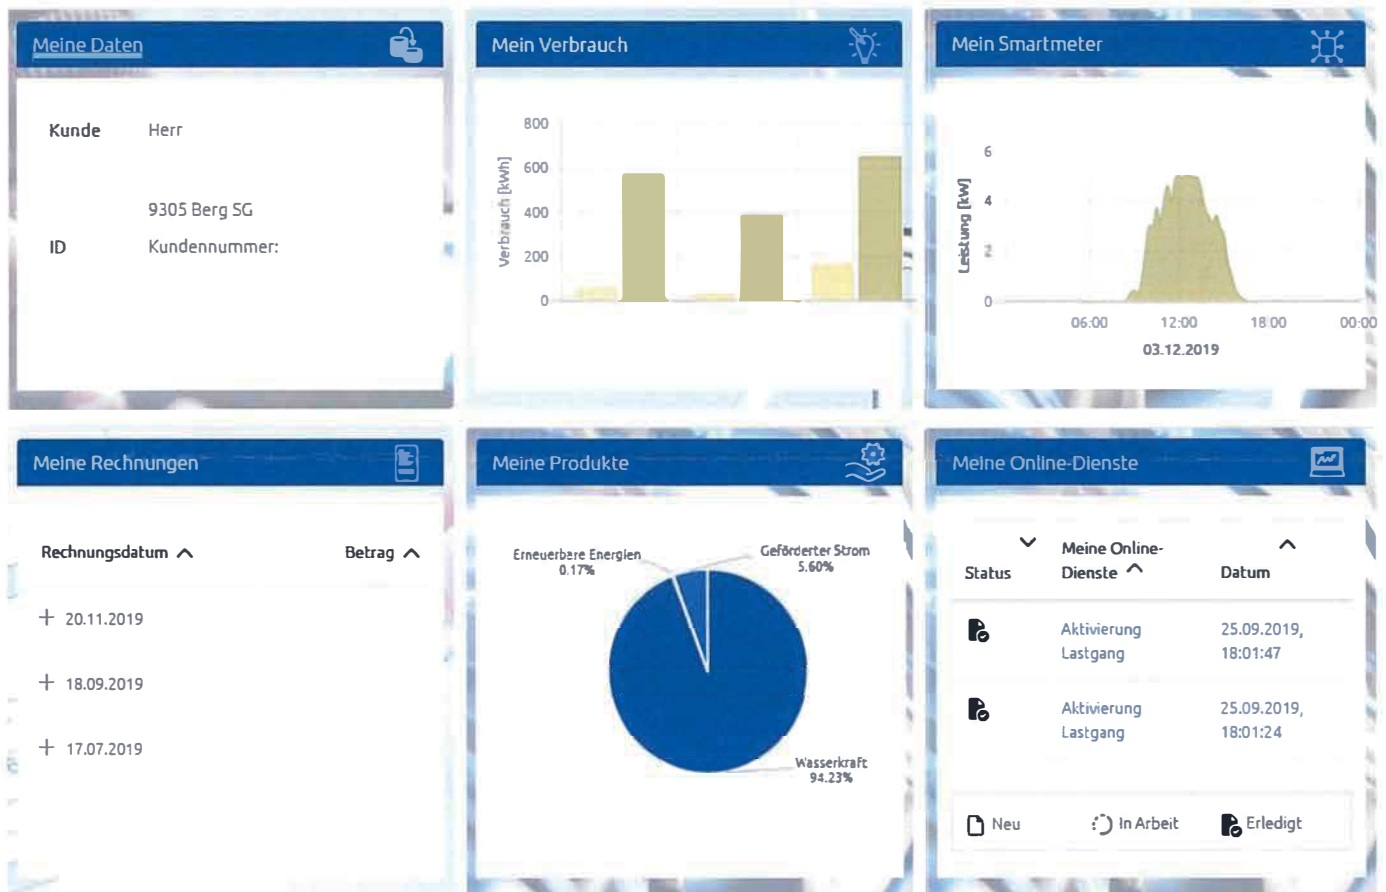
Meine Daten

Kunde Herr

9305 Berg SG

ID Kundennummer:

Mein Verbrauch

800
600
400
200
0
Verbrauch [kWh]

Mein Smartmeter

6
4
2
0
Leistung [kW]
06:00 12:00 18:00 00:00
03.12.2019

Meine Rechnungen

Rechnungsdatum Betrag

+ 20.11.2019

+ 18.09.2019

+ 17.07.2019

Meine Produkte

Erneuerbare Energien 0.17%
Geförderter Strom 5.60%
Wasserkraft 94.23%

Meine Online-Dienste

| Status | Meine Online-Dienste | Datum |
|---|---|---|
| | Aktivierung Lastgang | 25.09.2019, 18:01:47 |
| | Aktivierung Lastgang | 25.09.2019, 18:01:24 |

Neu In Arbeit Erledigt